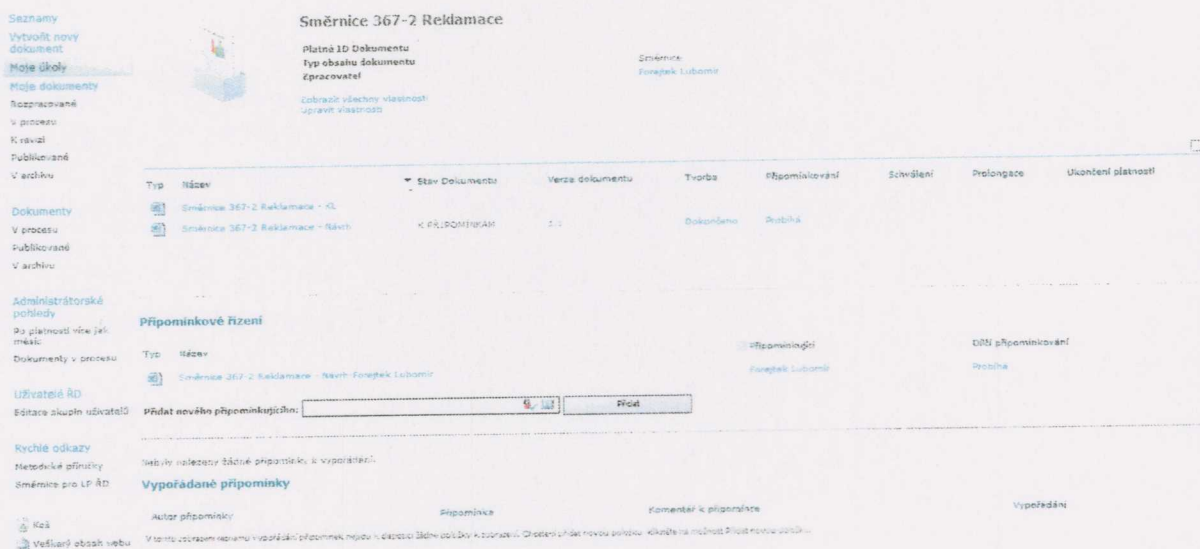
Seznamy
Vytvořit nový dokument
Moje úkoly
Moje dokumenty
Rozpracované
V procesu
K revizi
Publikované
V archivu

Dokumenty
V procesu
Publikované
V archivu

Administrátorské pohledy
Po platnosti více jak měsíc
Dokumenty v procesu

Uživatelé ŘD
Editace skupin uživatelů

Rychlé odkazy
Metodické příručky
Směrnice pro LP ŘD

Koš
Veškerý obsah webu

Směrnice 367-2 Reklamace

Platná ID Dokumentu
Typ obsahu dokumentu
Zpracovatel

Směrnice
Forejtek Lubomír

Zobrazit všechny vlastnosti
Upravit vlastnosti

| Typ | Název | Stav Dokumentu | Verze dokumentu | Tvorba | Připomínkování | Schválení | Prolongace | Ukončení platnosti |
|---|---|---|---|---|---|---|---|---|
| | Směrnice 367-2 Reklamace - KL | | | | | | | |
| | Směrnice 367-2 Reklamace - Návrh | K PŘIPOMÍNKÁM | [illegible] | Dokončeno | Probíhá | | | |

Připomínkové řízení

| Typ | Název | Připomínkující | Děj připomínkování |
|---|---|---|---|
| | Směrnice 367-2 Reklamace - Návrh Forejtek Lubomír | Forejtek Lubomír | Probíhá |

Přidat nového připomínkujícího: Přidat

Nebyly nalezeny žádné připomínky k vypořádání.

Vypořádané připomínky

| Autor připomínky | Připomínka | Komentář k připomínce | Vypořádání |
|---|---|---|---|

V tomto zobrazení seznamu vypořádání připomínek nejsou k dispozici žádné položky k zobrazení. Chcete-li přidat novou položku, klikněte na možnost Přidat novou položku.